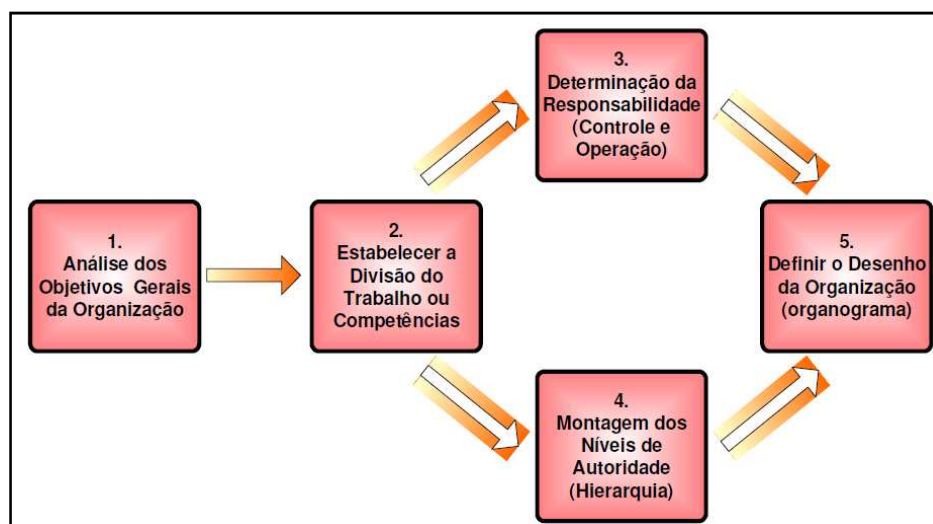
1.
Análise dos Objetivos Gerais da Organização

2.
Estabelecer a Divisão do Trabalho ou Competências

3.
Determinação da Responsabilidade (Controle e Operação)

4.
Montagem dos Níveis de Autoridade (Hierarquia)

5.
Definir o Desenho da Organização (organograma)